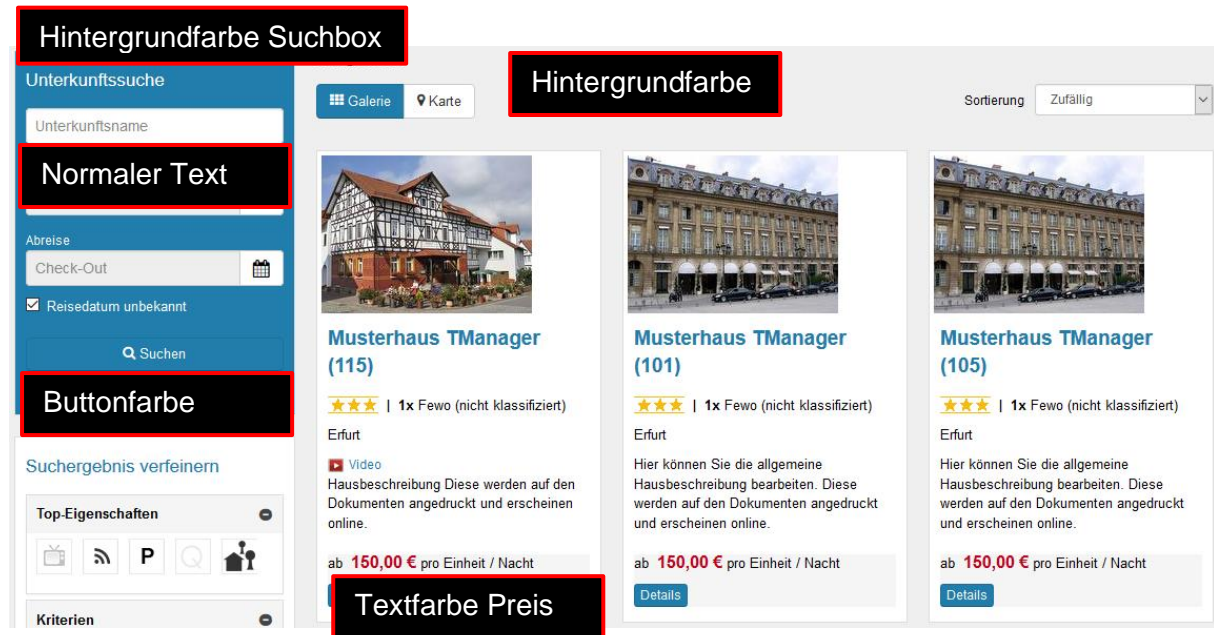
Hintergrundfarbe Suchbox

Unterkunftssuche

Unterkunftsname

Normaler Text

Abreise

Check-Out

Reisedatum unbekannt

Suchen

Buttonfarbe

Suchergebnis verfeinern

Top-Eigenschaften

P

Kriterien

Galerie

Karte

Hintergrundfarbe

Sortierung

Zufällig

Musterhaus TManager (115)

| 1x Fewo (nicht klassifiziert)

Erfurt

Video

Hausbeschreibung Diese werden auf den Dokumenten angedruckt und erscheinen online.

ab 150,00 € pro Einheit / Nacht

Musterhaus TManager (101)

| 1x Fewo (nicht klassifiziert)

Erfurt

Hier können Sie die allgemeine Hausbeschreibung bearbeiten. Diese werden auf den Dokumenten angedruckt und erscheinen online.

ab 150,00 € pro Einheit / Nacht

Details

Musterhaus TManager (105)

| 1x Fewo (nicht klassifiziert)

Erfurt

Hier können Sie die allgemeine Hausbeschreibung bearbeiten. Diese werden auf den Dokumenten angedruckt und erscheinen online.

ab 150,00 € pro Einheit / Nacht

Details

Textfarbe Preis